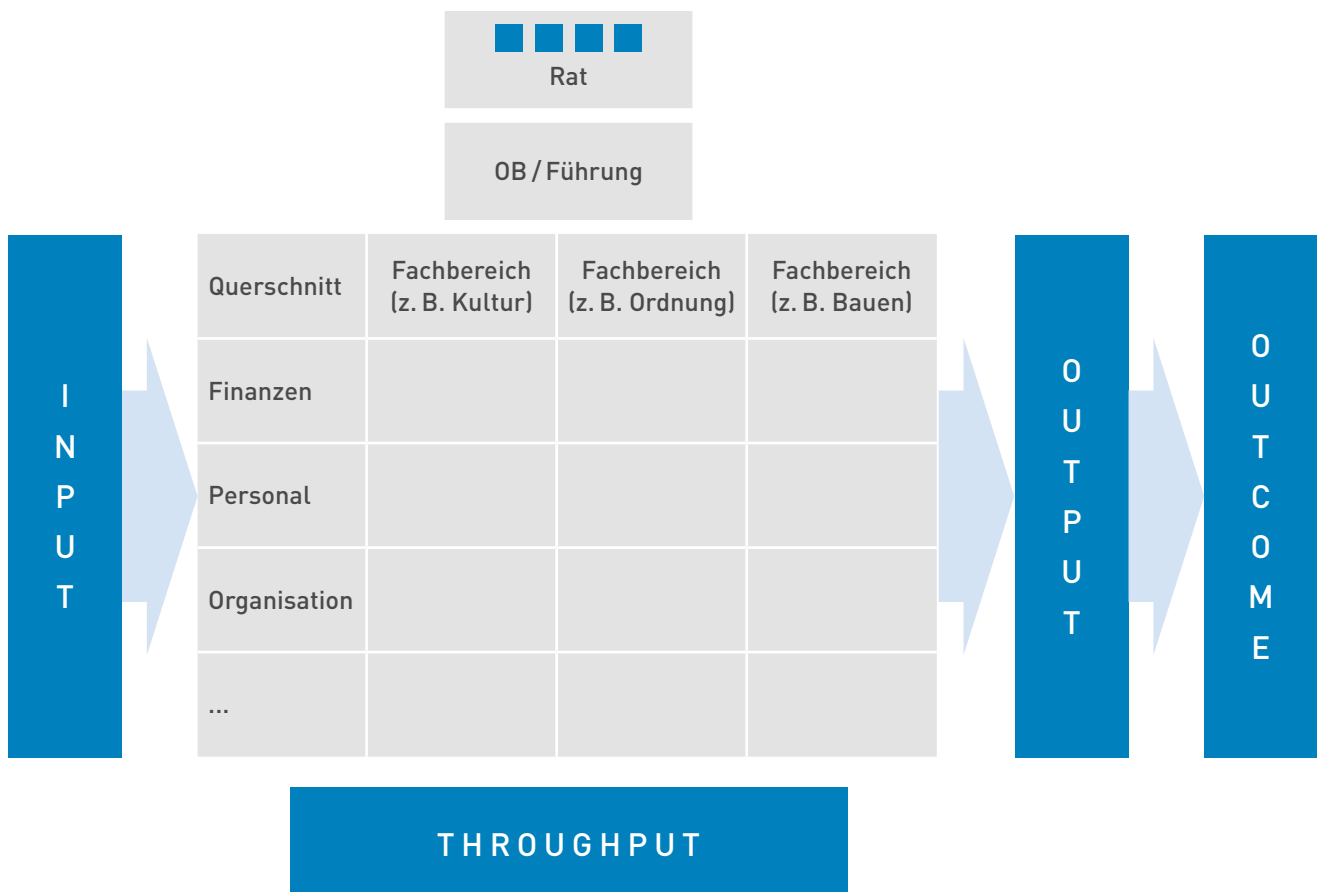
Rat

OB / Führung

INPUT

| Querschnitt | Fachbereich (z. B. Kultur) | Fachbereich (z. B. Ordnung) | Fachbereich (z. B. Bauen) |
|---|---|---|---|
| Finanzen | | | |
| Personal | | | |
| Organisation | | | |
| ... | | | |

OUTPUT

OUTCOME

THROUGHPUT